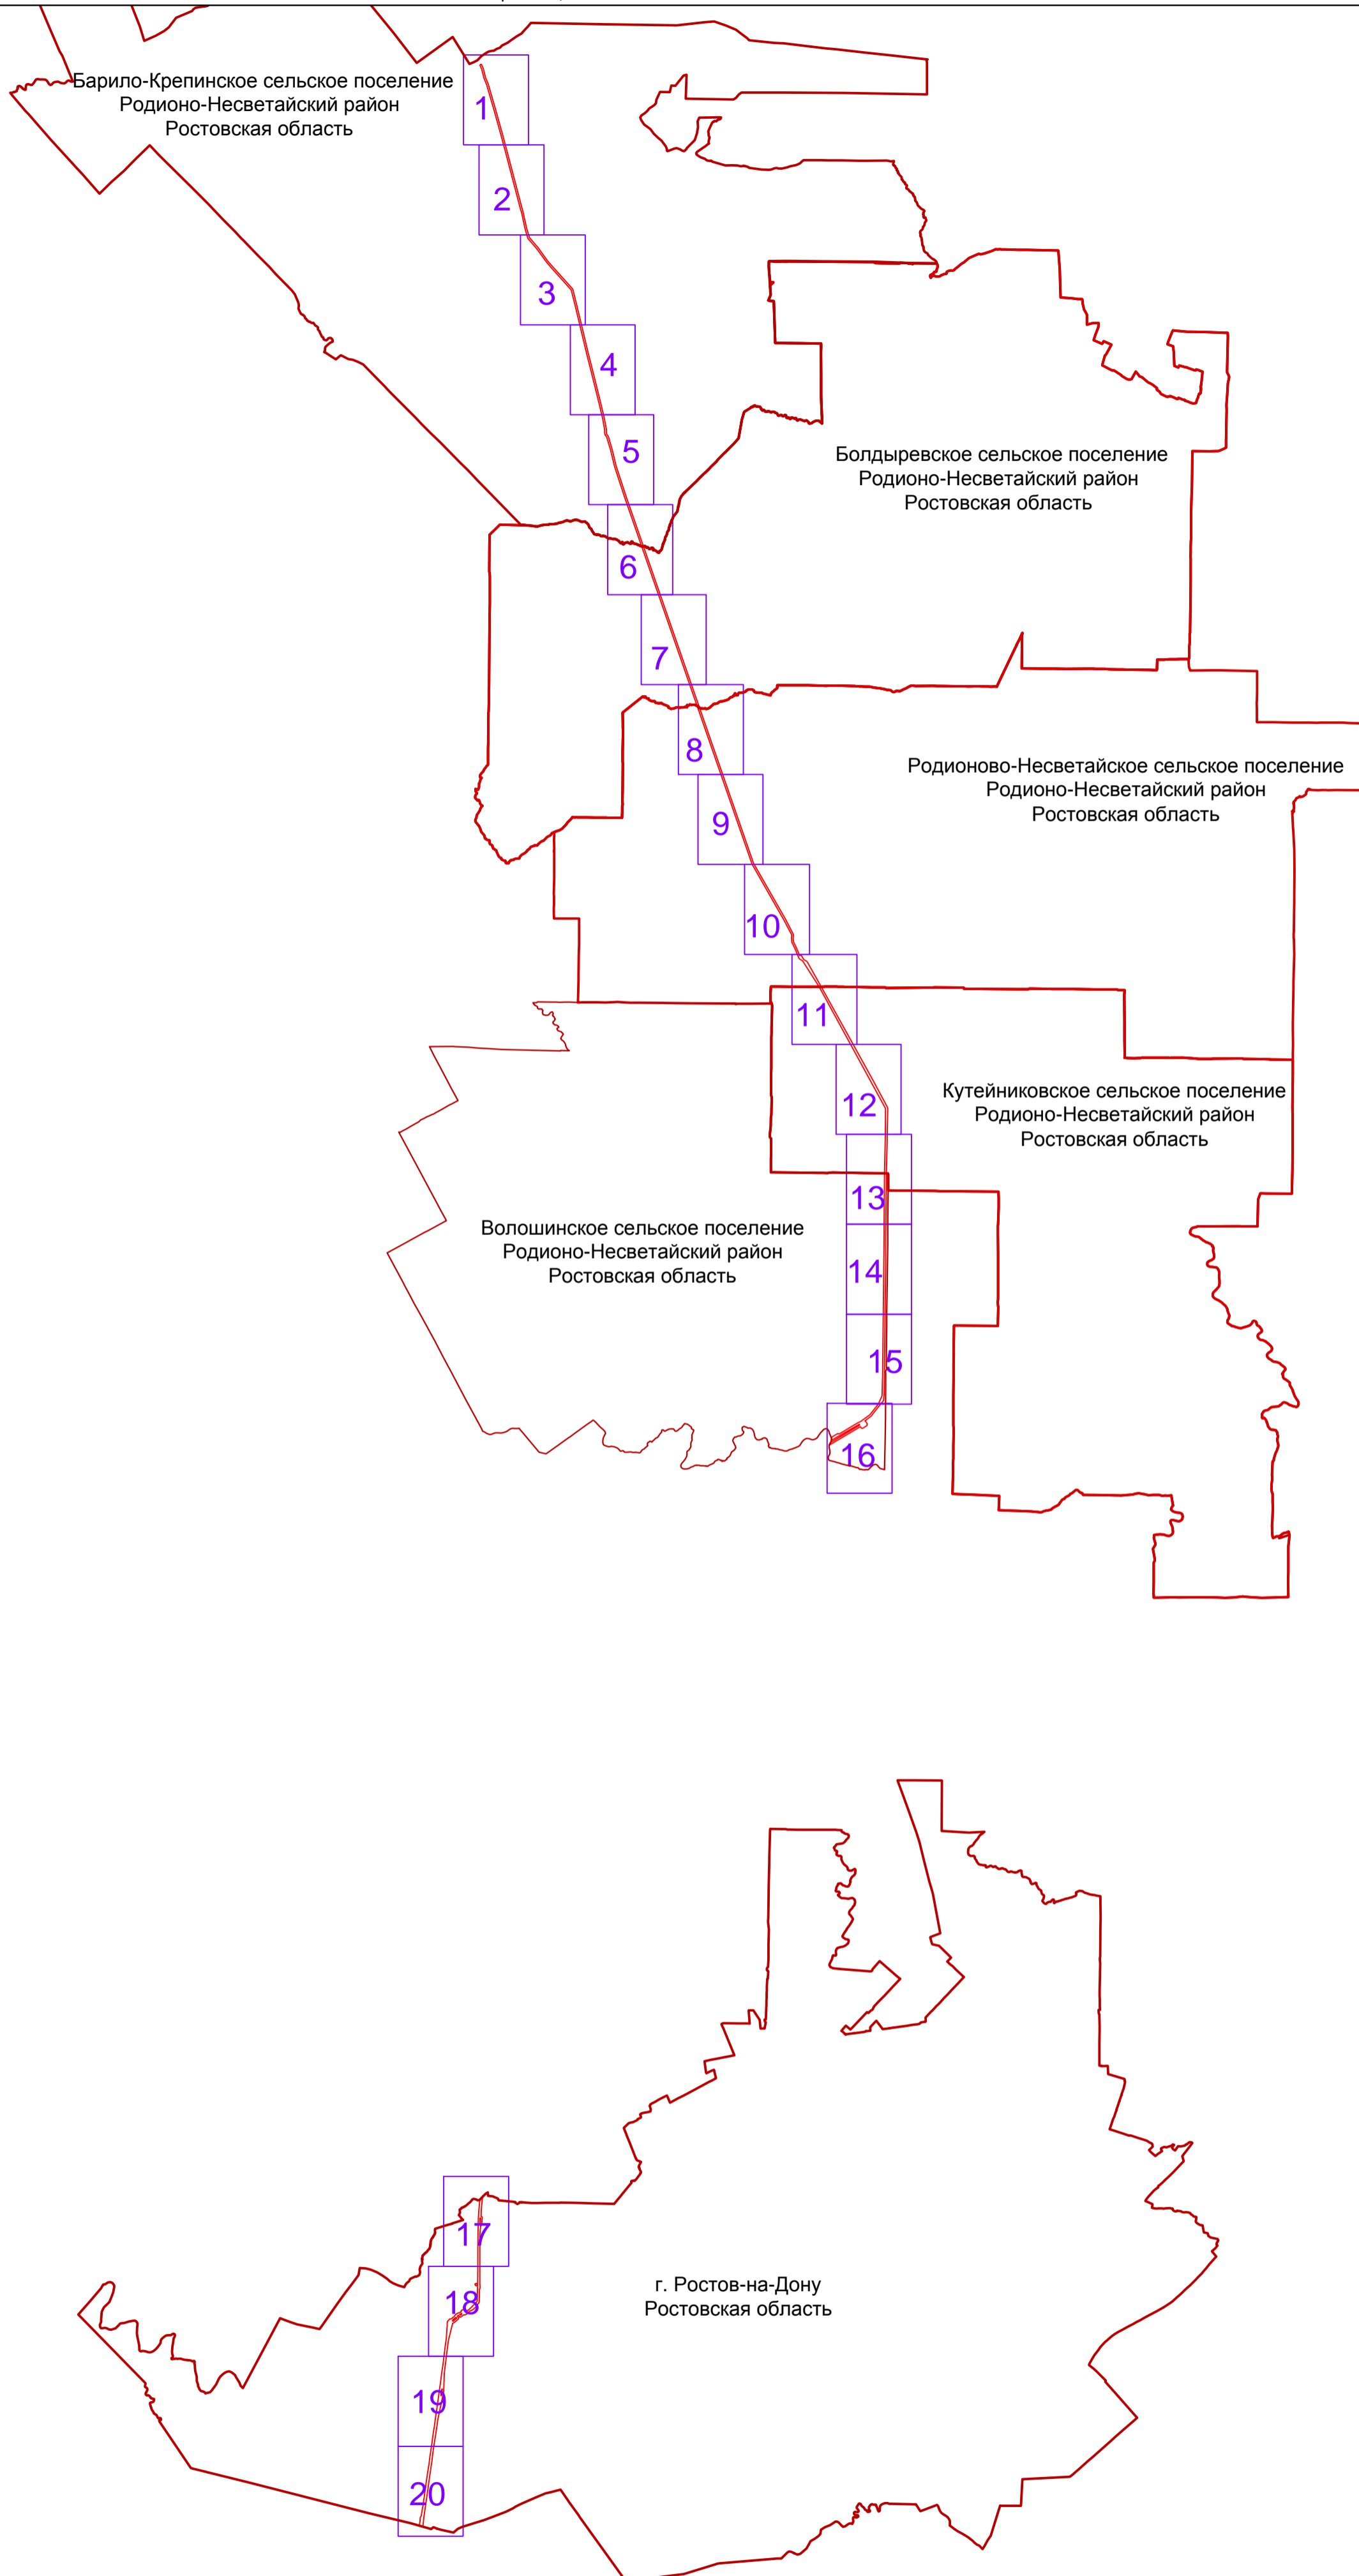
Барило-Крепинское сельское поселение
Родионо-Несветайский район
Ростовская область

1

2

3

4

5

Болдыревское сельское поселение
Родионо-Несветайский район
Ростовская область

6

7

8

Родионово-Несветайское сельское поселение
Родионо-Несветайский район
Ростовская область

9

10

11

12

Кутейниковское сельское поселение
Родионо-Несветайский район
Ростовская область

13

Волошинское сельское поселение
Родионо-Несветайский район
Ростовская область

14

15

16

17

г. Ростов-на-Дону
Ростовская область

18

19

20